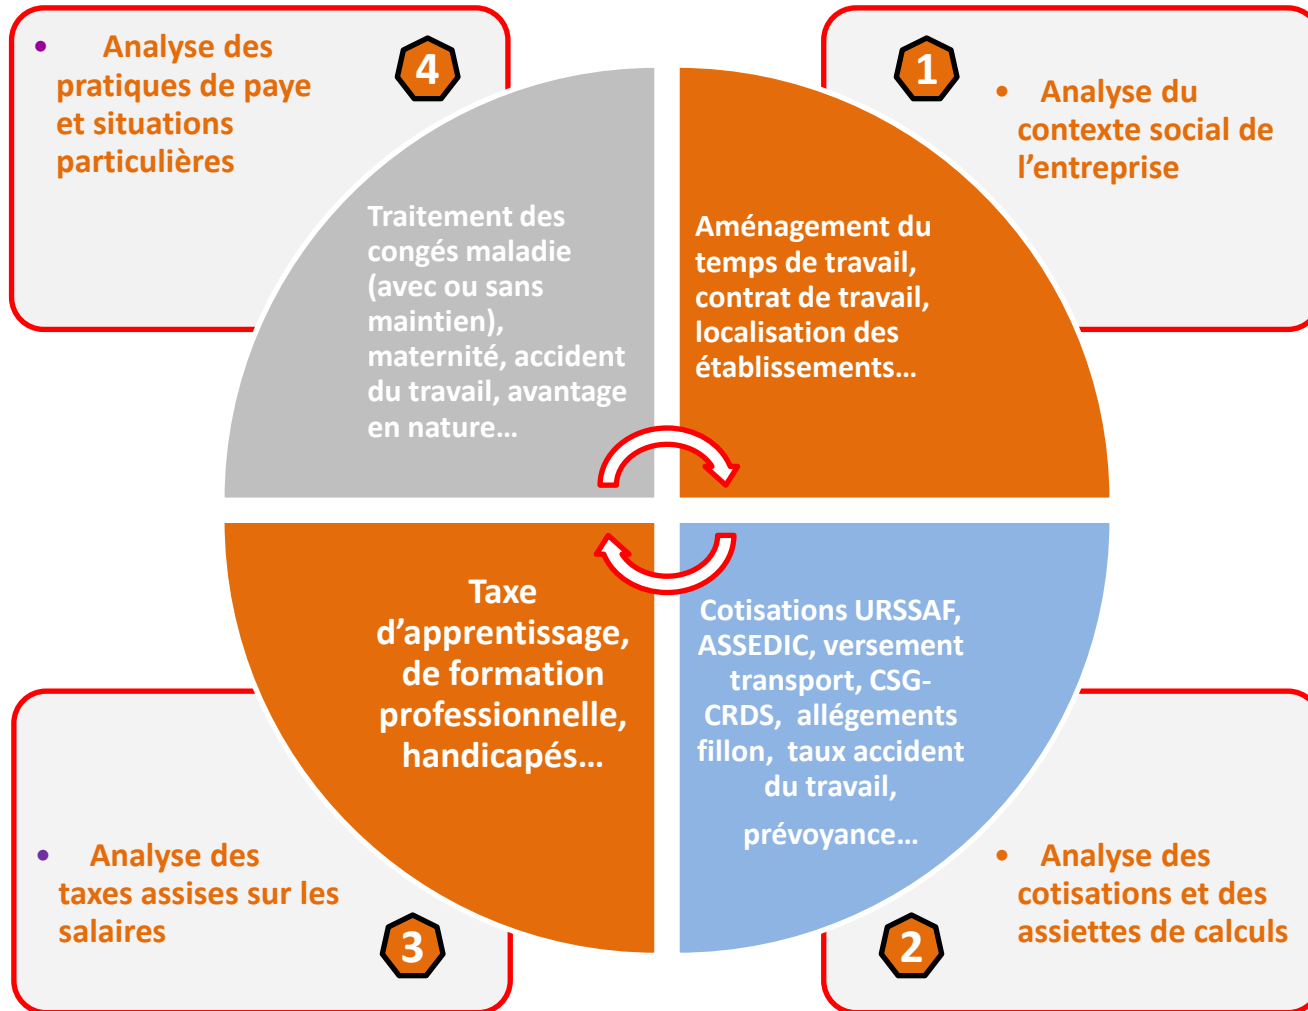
• Analyse des pratiques de paye et situations particulières

4

1

• Analyse du contexte social de l’entreprise

Traitement des congés maladie (avec ou sans maintien), maternité, accident du travail, avantage en nature…

Aménagement du temps de travail, contrat de travail, localisation des établissements…

Taxe d’apprentissage, de formation professionnelle, handicapés…

Cotisations URSSAF, ASSEDIC, versement transport, CSG-CRDS, allégements fillon, taux accident du travail,

prévoyance…

• Analyse des taxes assises sur les salaires

3

• Analyse des cotisations et des assiettes de calculs

2